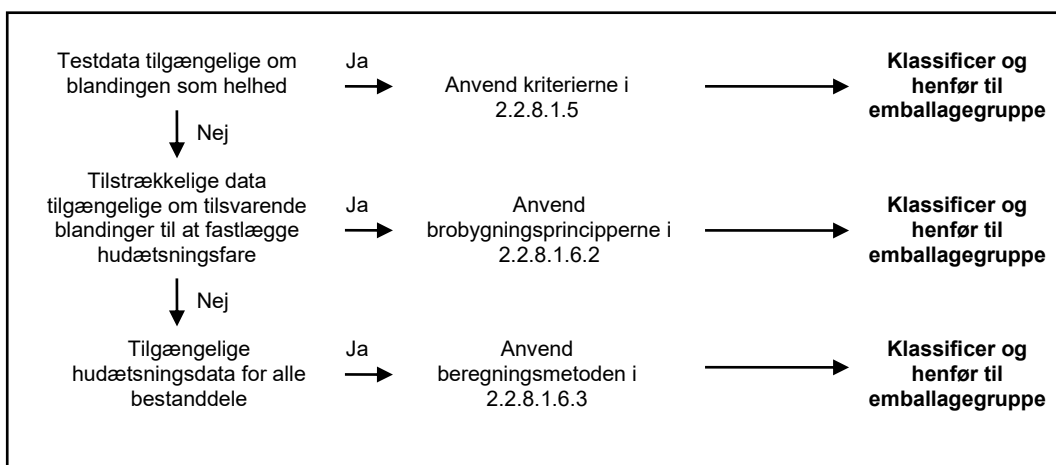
Testdata tilgængelige om blandingen som helhed

Ja

Anvend kriterierne i 2.2.8.1.5

**Klassificer og henfør til emballagegruppe**

Nej

Tilstrækkelige data tilgængelige om tilsvarende blandinger til at fastlægge hudætsningsfare

Ja

Anvend brobygningsprincipperne i 2.2.8.1.6.2

**Klassificer og henfør til emballagegruppe**

Nej

Tilgængelige hudætsningsdata for alle bestanddele

Ja

Anvend beregningsmetoden i 2.2.8.1.6.3

**Klassificer og henfør til emballagegruppe**